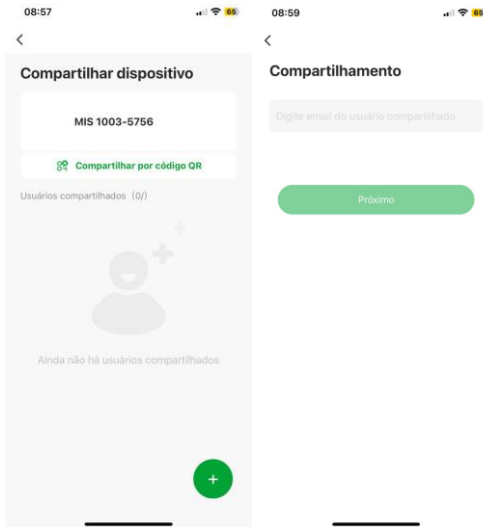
08:57

65

<

Compartilhar dispositivo

MIS 1003-5756

Compartilhar por código QR

Usuários compartilhados (0/)

Ainda não há usuários compartilhados

+

08:59

65

<

Compartilhamento

Digite email do usuário compartilhado

Próximo